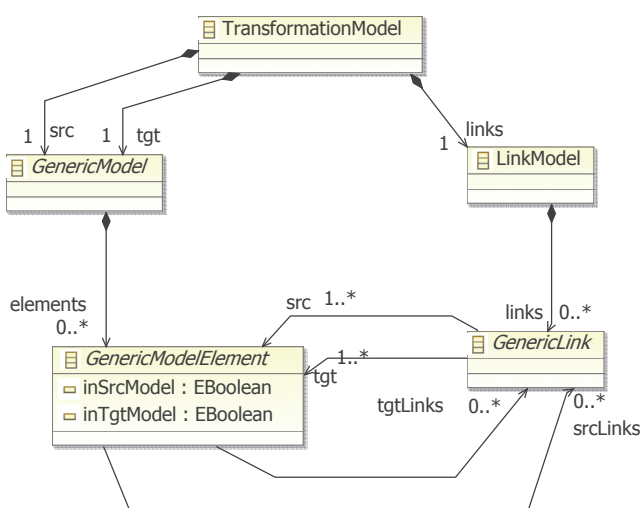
TransformationModel

1 src
1 tgt
GenericModel

links
1
LinkModel

elements
0..*

src 1..*

links 0..*

GenericModelElement
inSrcModel : EBoolean
inTgtModel : EBoolean

1..*
tgt

GenericLink

tgtLinks 0..*

0..*
srcLinks